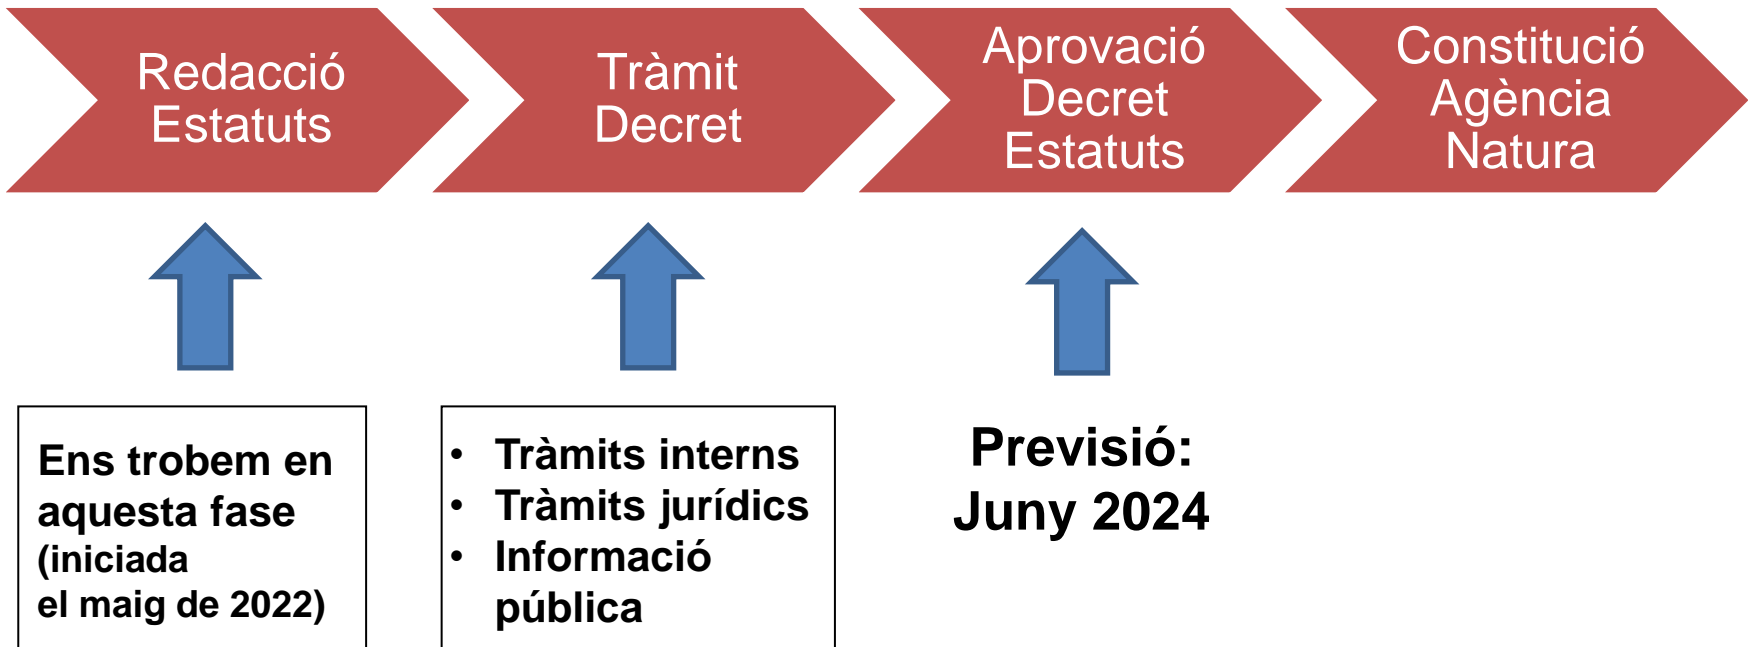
Redacció Estatuts

Tràmit Decret

Aprovació Decret Estatuts

Constitució Agència Natura

Ens trobem en aquesta fase (iniciada el maig de 2022)

- Tràmits interns
- Tràmits jurídics
- Informació pública

Previsió: Juny 2024